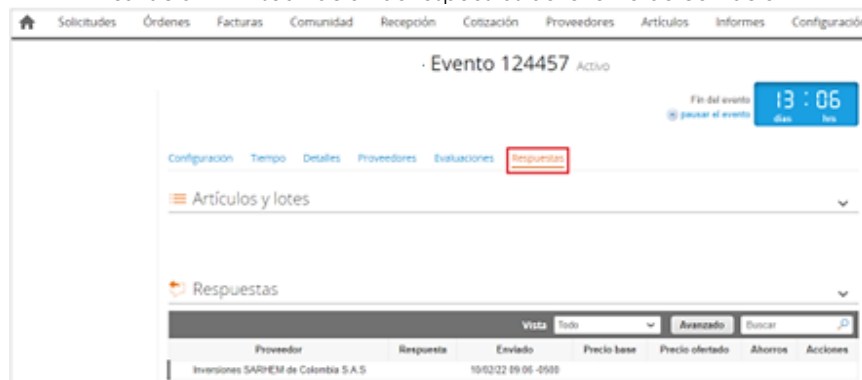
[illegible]

Solicitudes Órdenes Facturas Comunidad Recepción Cotización Proveedores Artículos Informes Configuració

· Evento 124457 Activo

Fin del evento
pausar el evento
13 : 06
días hrs

Configuración Tiempo Detalles Proveedores Evaluaciones Respuestas

Artículos y lotes

Respuestas

Vista Todo Avanzado Buscar

| Proveedor | Respuesta | Enviado | Precio base | Precio ofertado | Ahorros | Acciones |
|---|---|---|---|---|---|---|
| Inversiones SARHEM de Colombia S.A.S | | 10/02/22 09:06 -0500 | | | | |